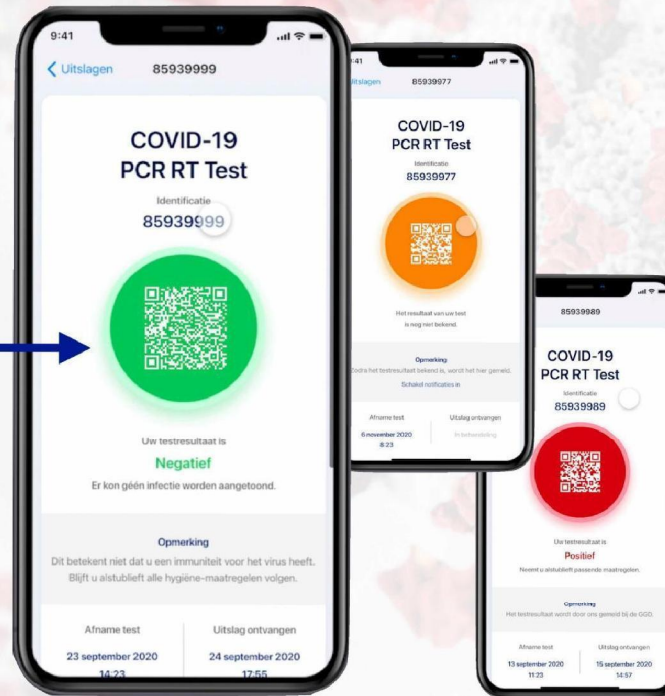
9:41

Uitslagen 85939999

COVID-19
PCR RT Test

Identificatie
85939999

Uw testresultaat is
Negatief
Er kon géén infectie worden aangetoond.

Opmerking
Dit betekent niet dat u een immuniteit voor het virus heeft. Blijft u alstublieft alle hygiëne-maatregelen volgen.

| Afname test | Uitslag ontvangen |
|---|---|
| 23 september 2020 | 24 september 2020 |
| 14:23 | 17:55 |

9:41

Uitslagen 85939977

COVID-19
PCR RT Test

Identificatie
85939977

Het resultaat van uw test is nog niet bekend.

Opmerking
Zodra het testresultaat bekend is, wordt het hier gemeld.
Schakel notificaties in

| Afname test | Uitslag ontvangen |
|---|---|
| 6 november 2020 | In behandeling |
| 8:23 | |

85939989

COVID-19
PCR RT Test

Identificatie
85939989

Uw testresultaat is
Positief
Neemt u alstublieft passende maatregelen.

Opmerking
Het testresultaat wordt door ons gemeld bij de GGD.

| Afname test | Uitslag ontvangen |
|---|---|
| 13 september 2020 | 15 september 2020 |
| 11:23 | 14:57 |